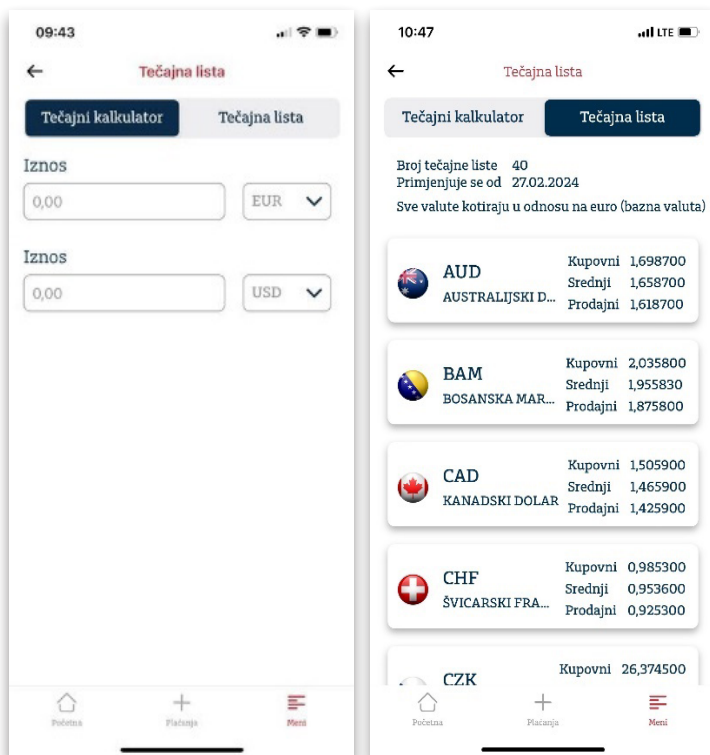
09:43

Tečajna lista

Tečajni kalkulator | Tečajna lista

Iznos
0,00
EUR

Iznos
0,00
USD

Početna
Plaćanja
Meni

10:47
LTE

Tečajna lista

Tečajni kalkulator | Tečajna lista

Broj tečajne liste 40
Primjenjuje se od 27.02.2024
Sve valute kotiraju u odnosu na euro (bazna valuta)

AUD
AUSTRALIJSKI D...
Kupovni 1,698700
Srednji 1,658700
Prodajni 1,618700

BAM
BOSANSKA MAR...
Kupovni 2,035800
Srednji 1,955830
Prodajni 1,875800

CAD
KANADSKI DOLAR
Kupovni 1,505900
Srednji 1,465900
Prodajni 1,425900

CHF
ŠVICARSKI FRA...
Kupovni 0,985300
Srednji 0,953600
Prodajni 0,925300

CZK
Kupovni 26,374500

Početna
Plaćanja
Meni